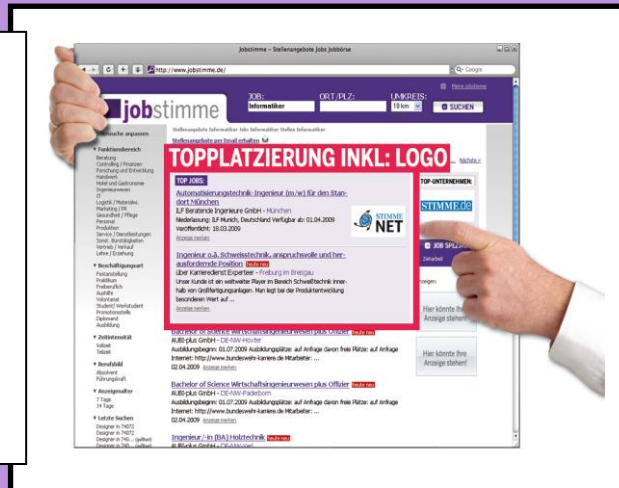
Jobstimme – Stellenangebote Jobs Jobbörse

http://www.jobstimme.de/

Q- Google

jobstimme

JOB: Informatiker

ORT/PLZ:

UMKREIS: 10 km

SUCHEN

Meine Jobstimme

Suche anpassen

Stellenangebote Informatiker Jobs Informatiker Stellen Informatiker

TOPPLÄTZIERUNG INKL: LOGO

Funktionsbereich

Beratung
Controlling / Finanzen
Forschung und Entwicklung
Handwerk
Hotel und Gastronomie
Ingenieurwesen
IT
Logistik / Materialwirtschaft
Marketing / PR
Gesundheit / Pflege
Personal
Produktion
Service / Dienstleistungen
Sonst. Bürotätigkeiten
Vertrieb / Verkauf
Lehre / Erziehung

Beschäftigungsart

Festanstellung
Praktikum
Freiberuflich
Aushilfe
Volontariat
Student/ Werkstudent
Promotionsstelle
Diplomand
Ausbildung

Zeitintensität

Vollzeit
Teilzeit

Berufsbild

Absolvent
Führungskraft

Anzeigealter

7 Tage
14 Tage

Letzte Suchen

Designer in 74072
Designer in 74072
Designer in 740...
Designer in 740...

TOP JOBS:

Automatisierungstechnik-Ingenieur (m/w) für den Standort München
ILF Beratende Ingenieure GmbH - München
Niederlassung: ILF Munich, Deutschland Verfügbar ab: 01.04.2009
Veröffentlicht: 18.03.2009
Anzeige merken

STIMME NET

Ingenieur o.ä. Schweisstechnik, anspruchsvolle und herausfordernde Position heute neu
über Karriereberater Expertee - Freiburg im Breisgau
Unser Kunde ist ein weltweiter Player im Bereich Schweißtechnik innerhalb von Großfertigungsanlagen. Man legt bei der Produktentwicklung besonderen Wert auf ...
Anzeige merken

TOP-UNTERNEHMEN:

STIMME.de

JOB SPEZ...

Zeitarbeit

Bachelor of Science Wirtschaftsingenieurwesen plus Offizier heute neu
AUBI-plus GmbH - DE-NW-Höxter
Ausbildungsbeginn: 01.07.2009 Ausbildungsplätze: auf Anfrage davon freie Plätze: auf Anfrage
Internet: http://www.bundeswehr-karriere.de Mitarbeiter: ...
02.04.2009 Anzeige merken

Bachelor of Science Wirtschaftsingenieurwesen plus Offizier heute neu
AUBI-plus GmbH - DE-NW-Paderborn
Ausbildungsbeginn: 01.07.2009 Ausbildungsplätze: auf Anfrage davon freie Plätze: auf Anfrage
Internet: http://www.bundeswehr-karriere.de Mitarbeiter: ...
02.04.2009 Anzeige merken

Ingenieur/-in (BA) Holztechnik heute neu
AUBI-plus GmbH - DE-NW-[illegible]

Hier könnte Ihre Anzeige stehen!

Hier könnte Ihre Anzeige stehen!